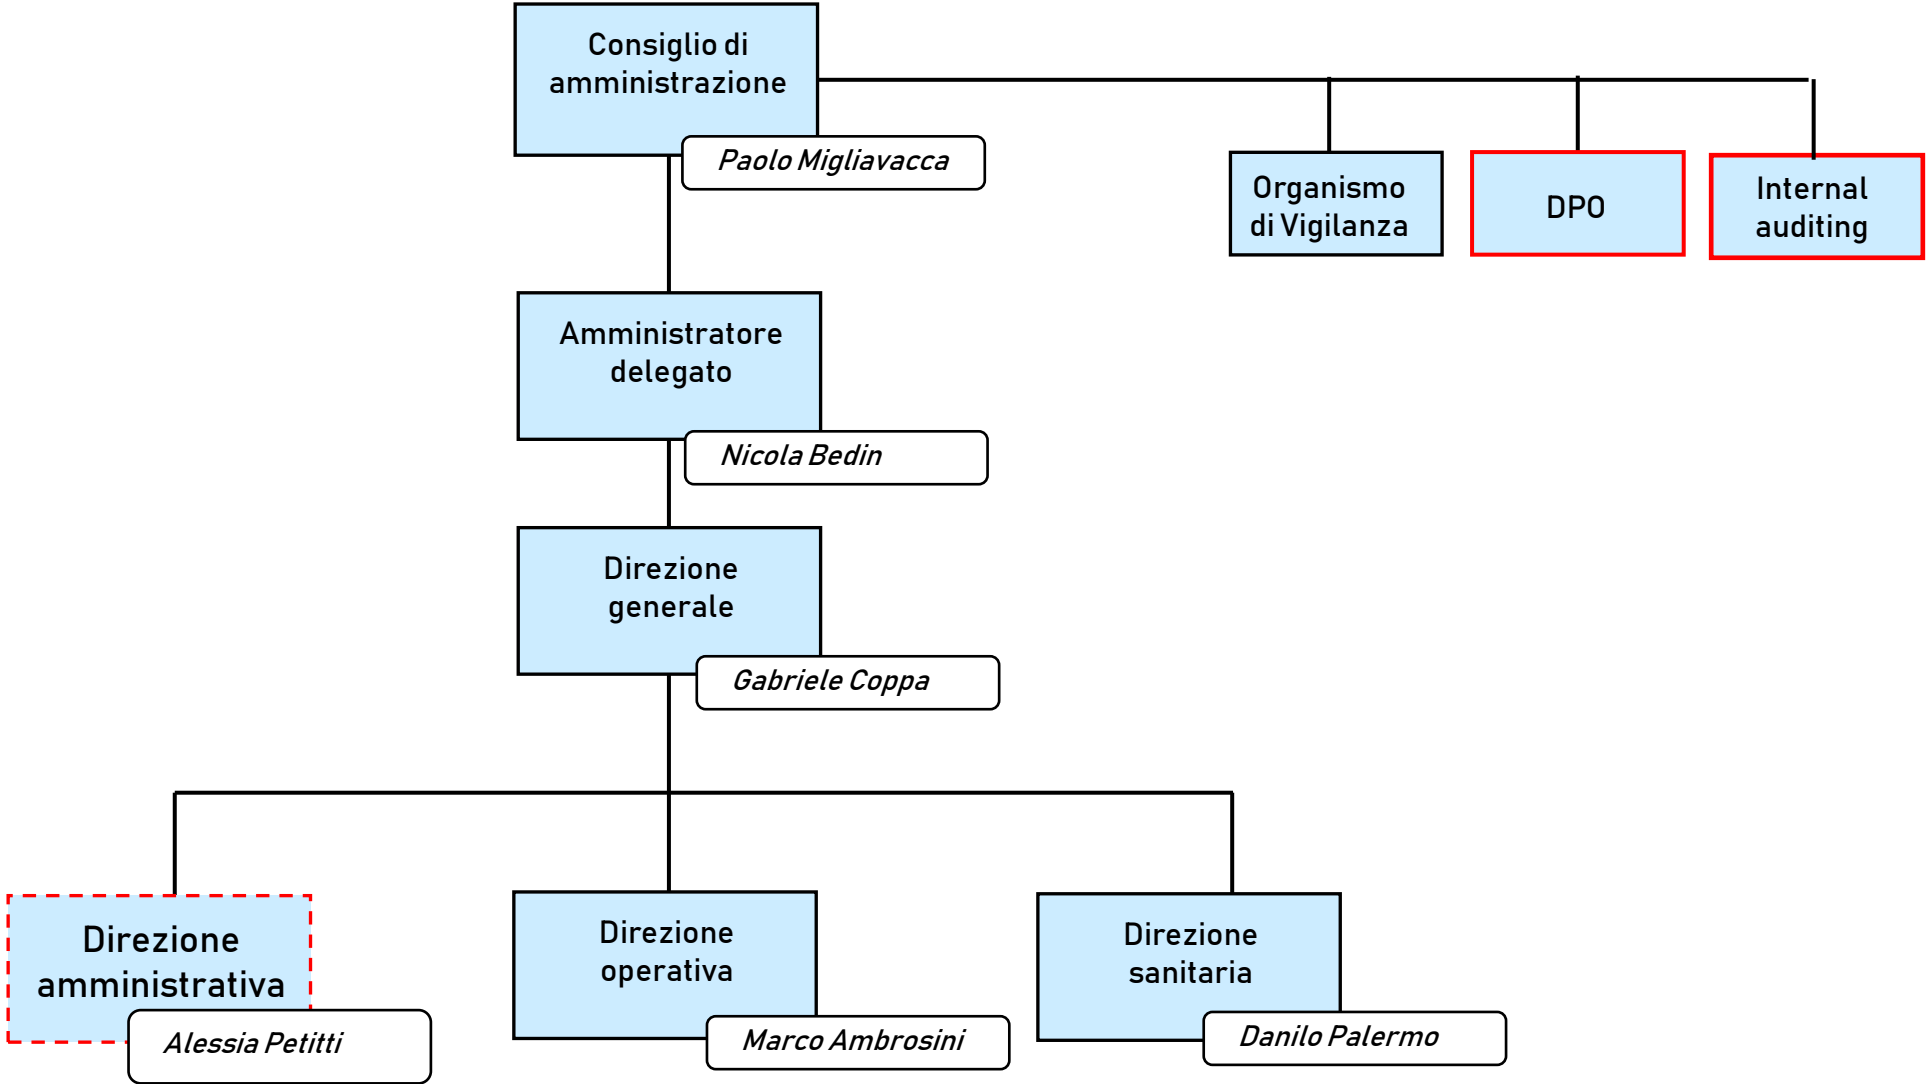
Consiglio di amministrazione
Paolo Migliavacca

Organismo di Vigilanza

DPO

Internal auditing

Amministratore delegato
Nicola Bedin

Direzione generale
Gabriele Coppa

Direzione amministrativa
Alessia Petitti

Direzione operativa
Marco Ambrosini

Direzione sanitaria
Danilo Palermo